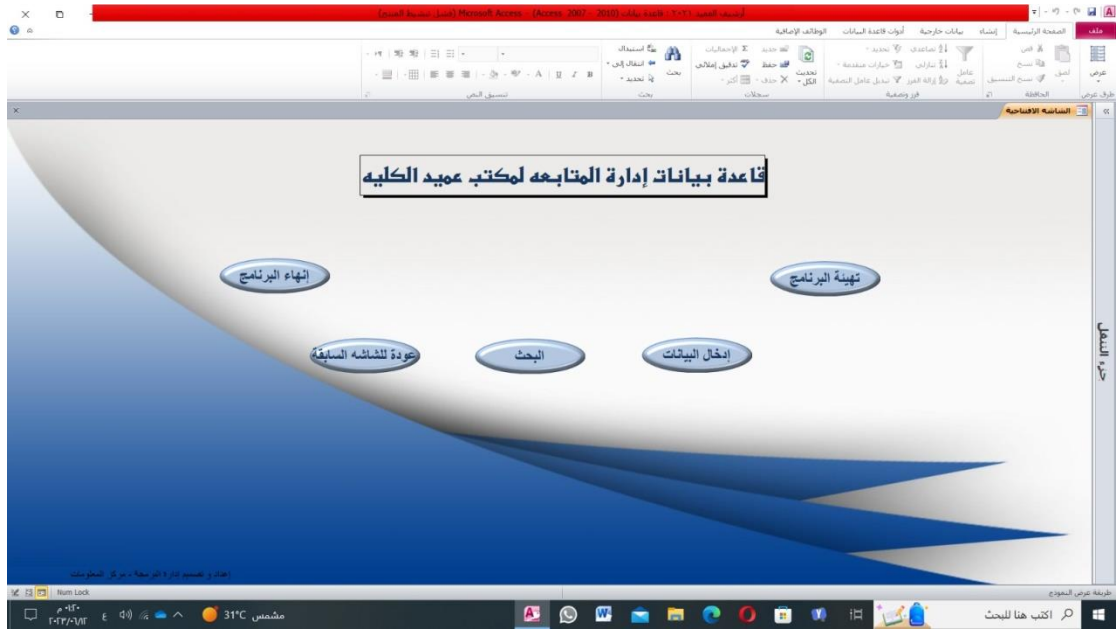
أرشيف العميد ٢٠٢١ : قاعدة بيانات (Access 2007 - 2010) - Microsoft Access (فشل تنشيط المنتج)

ملف | الصفحة الرئيسية | إنشاء | بيانات خارجية | أدوات قاعدة البيانات | الوظائف الإضافية

عرض | لصق | قص | نسخ | نسخ التنسيق | عامل تصفية | تصاعدي | تنازلي | إزالة الفرز | تحديد | خيارات متقدمة | تبديل عامل التصفية | تحديث الكل | جديد | حفظ | حذف | الإجماليات | تدقيق إملائي | أكثر | بحث | استبدال | انتقال إلى | تحديد

طرق عرض | الحافظة | فرز وتصفية | سجلات | بحث | تنسيق النص

الشاشه الافتتاحيه

قاعدة بيانات إدارة المتابعه لمكتب عميد الكليه

إنهاء البرنامج

تهيئة البرنامج

عودة للشاشه السابقة

البحث

إدخال البيانات

جزء التنقل

إعداد و تصميم إدارة البرمجة - مركز المعلومات

طريقة عرض النموذج

Num Lock

اكتب هنا للبحث

مشمس 31°C

٠٢:١٠ م
٢٠٢٣/٠٦/١٣